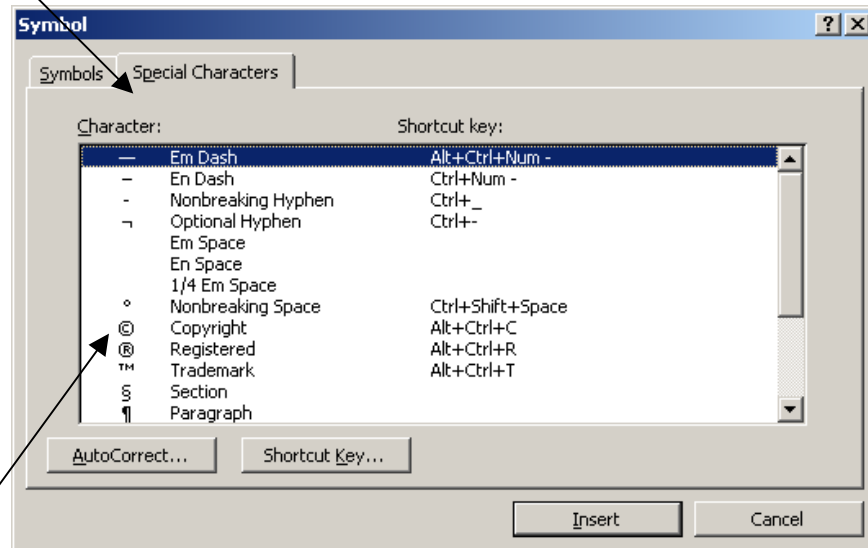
Symbol

? ×

Symbols Special Characters

Character: Shortcut key:

| Character | | Shortcut key |
|---|---|---|
| — | Em Dash | Alt+Ctrl+Num - |
| – | En Dash | Ctrl+Num - |
| - | Nonbreaking Hyphen | Ctrl+_ |
| ¬ | Optional Hyphen | Ctrl+- |
| | Em Space | |
| | En Space | |
| | 1/4 Em Space | |
| ° | Nonbreaking Space | Ctrl+Shift+Space |
| © | Copyright | Alt+Ctrl+C |
| ® | Registered | Alt+Ctrl+R |
| ™ | Trademark | Alt+Ctrl+T |
| § | Section | |
| ¶ | Paragraph | |

AutoCorrect... Shortcut Key...

Insert Cancel